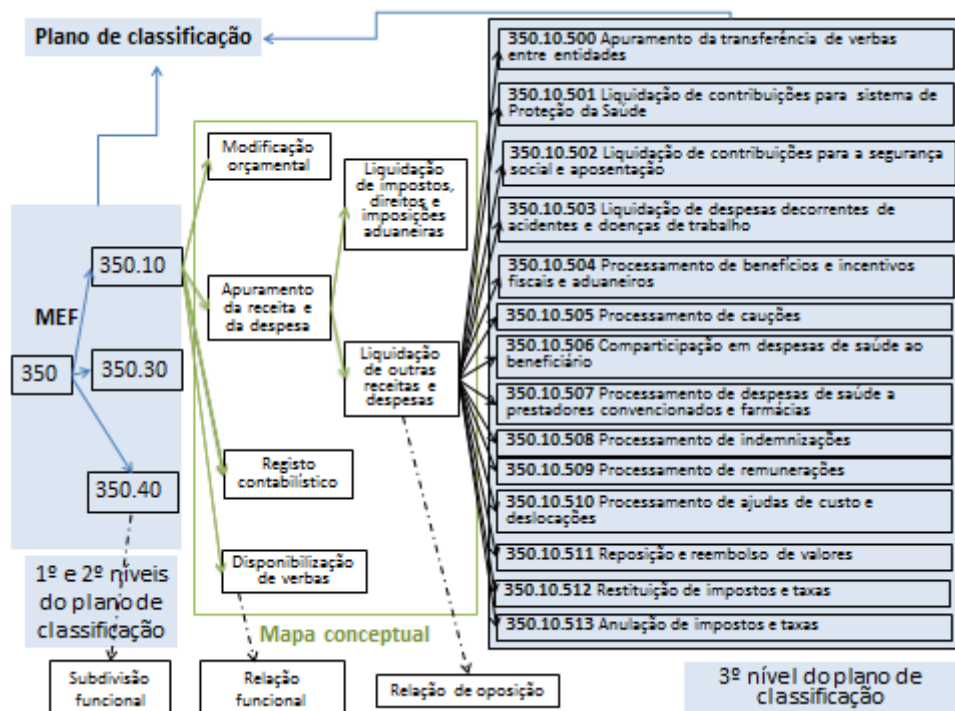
Plano de classificação

MEF

350

350.10

350.30

350.40

1º e 2º níveis do plano de classificação

Modificação orçamental

Apuramento da receita e da despesa

Registo contabilístico

Disponibilização de verbas

Liquidação de impostos, direitos e imposições aduaneiras

Liquidação de outras receitas e despesas

Mapa conceptual

350.10.500 Apuramento da transferência de verbas entre entidades

350.10.501 Liquidação de contribuições para sistema de Proteção da Saúde

350.10.502 Liquidação de contribuições para a segurança social e aposentação

350.10.503 Liquidação de despesas decorrentes de acidentes e doenças de trabalho

350.10.504 Processamento de benefícios e incentivos fiscais e aduaneiros

350.10.505 Processamento de cauções

350.10.506 Comparticipação em despesas de saúde ao beneficiário

350.10.507 Processamento de despesas de saúde a prestadores convencionados e farmácias

350.10.508 Processamento de indemnizações

350.10.509 Processamento de remunerações

350.10.510 Processamento de ajudas de custo e deslocações

350.10.511 Reposição e reembolso de valores

350.10.512 Restituição de impostos e taxas

350.10.513 Anulação de impostos e taxas

Subdivisão funcional

Relação funcional

Relação de oposição

3º nível do plano de classificação